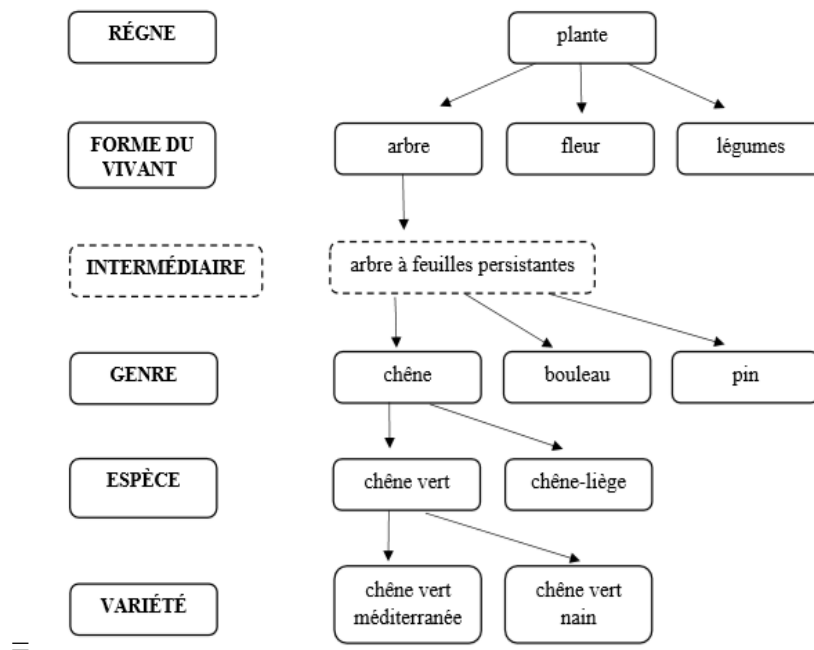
RÉGNE

plante

FORME DU VIVANT

arbre

fleur

légumes

INTERMÉDIAIRE

arbre à feuilles persistantes

GENRE

chêne

bouleau

pin

ESPÈCE

chêne vert

chêne-liège

VARIÉTÉ

chêne vert méditerranée

chêne vert nain